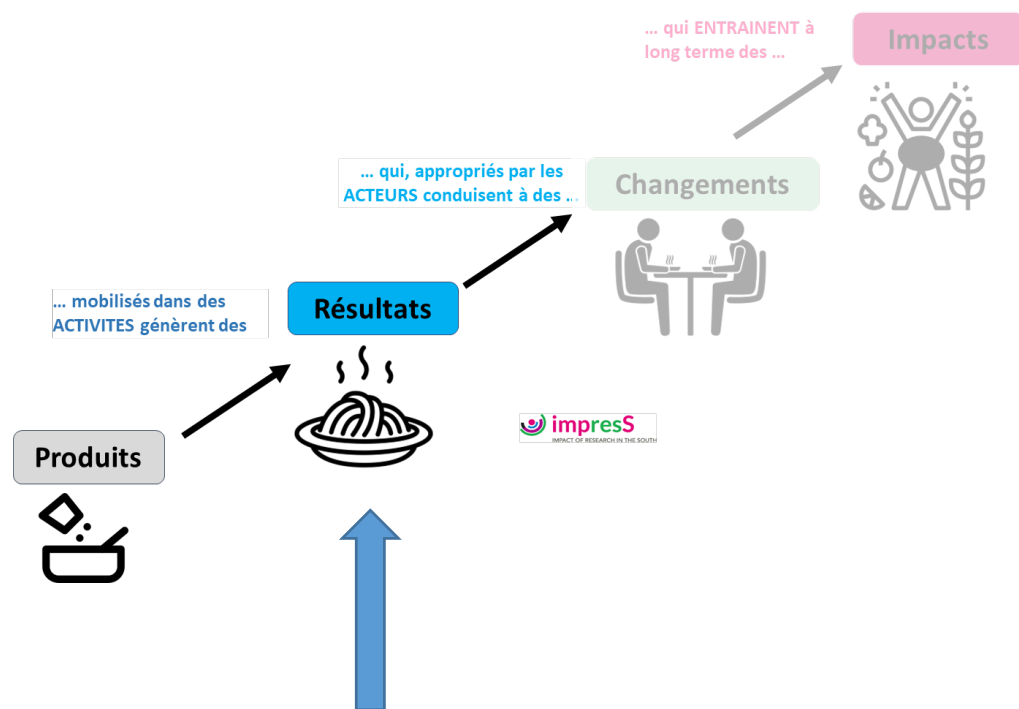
… qui ENTRAINENT à long terme des …

Impacts

… qui, appropriés par les ACTEURS conduisent à des …

Changements

… mobilisés dans des ACTIVITES génèrent des

Résultats

impresS
IMPACT OF RESEARCH IN THE SOUTH

Produits